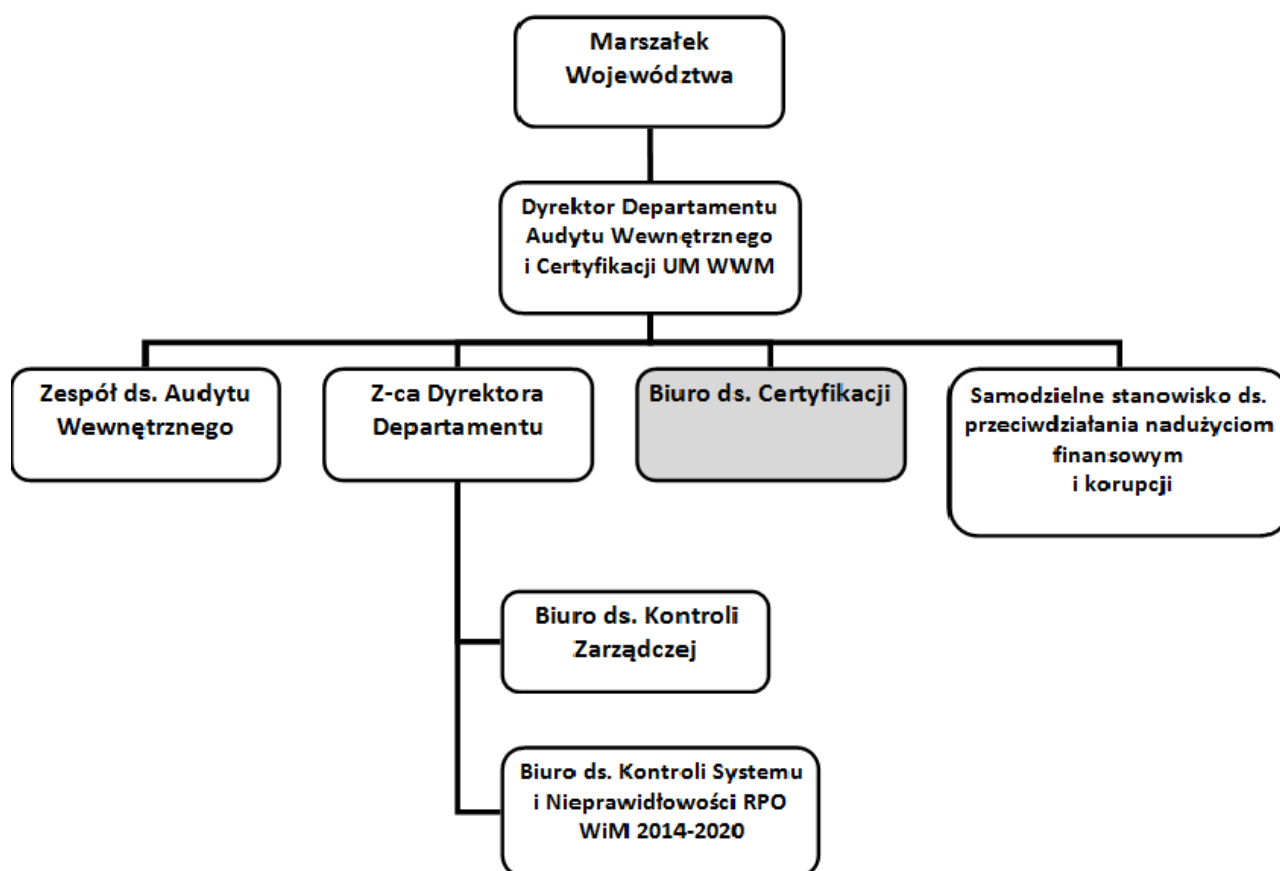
Marszałek Województwa

Dyrektor Departamentu Audytu Wewnętrznego i Certyfikacji UM WWM

Zespół ds. Audytu Wewnętrznego

Z-ca Dyrektora Departamentu

Biuro ds. Certyfikacji

Samodzielne stanowisko ds. przeciwdziałania nadużyciom finansowym i korupcji

Biuro ds. Kontroli Zarządczej

Biuro ds. Kontroli Systemu i Nieprawidłowości RPO WiM 2014-2020